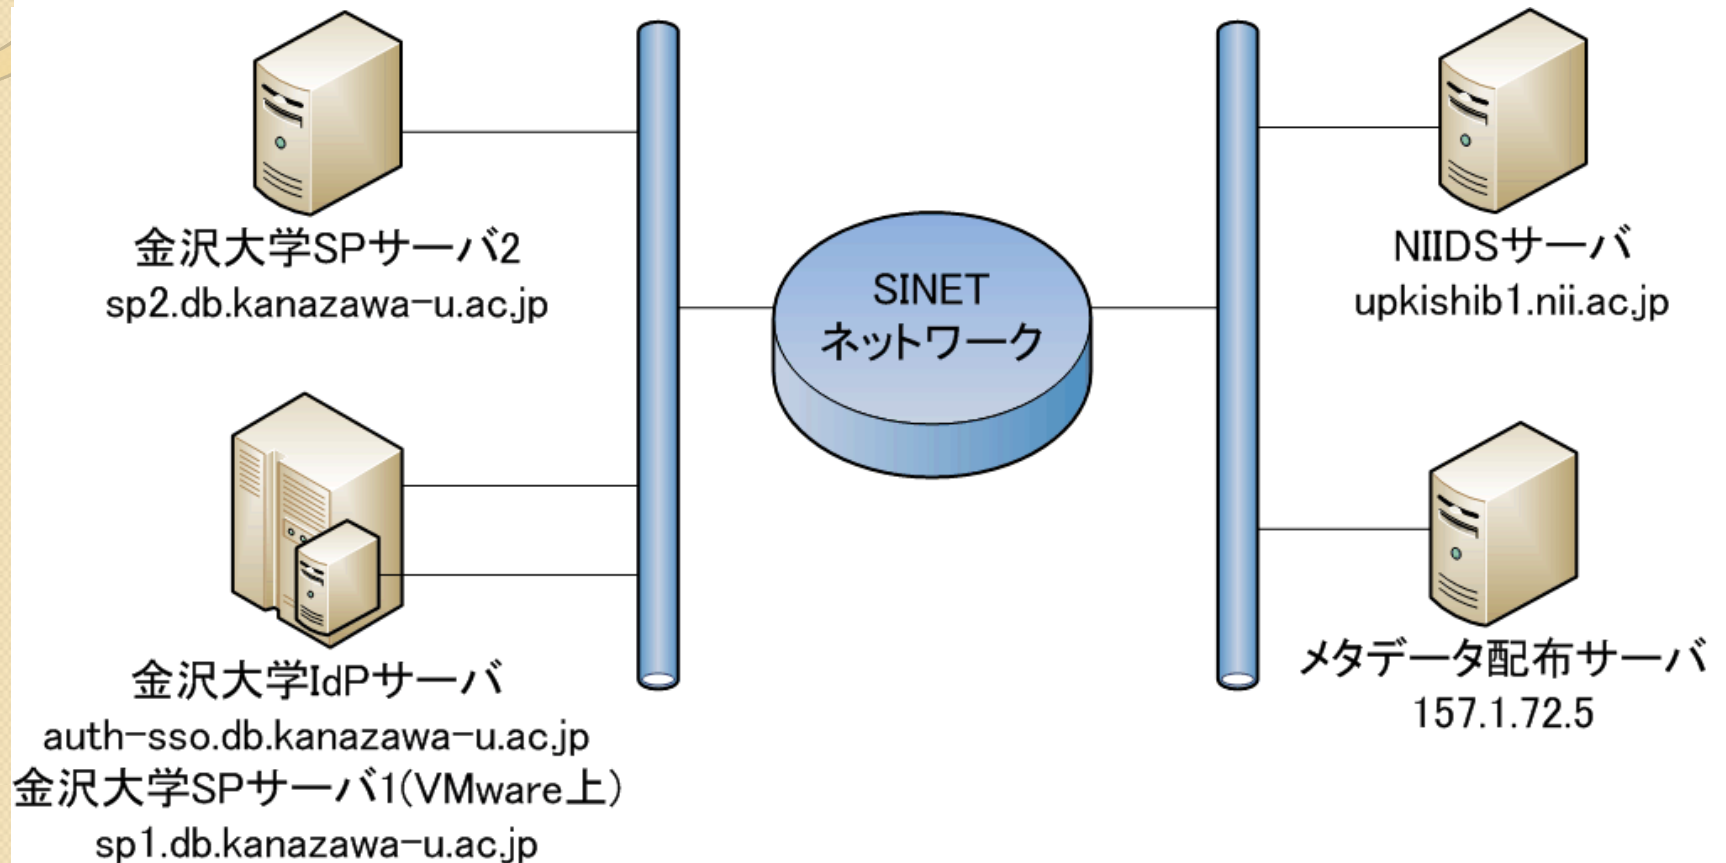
金沢大学SPサーバ2
sp2.db.kanazawa-u.ac.jp

SINET
ネットワーク

NIIDSサーバ
upkishib1.nii.ac.jp

金沢大学IdPサーバ
auth-sso.db.kanazawa-u.ac.jp
金沢大学SPサーバ1(VMware上)
sp1.db.kanazawa-u.ac.jp

メタデータ配布サーバ
157.1.72.5